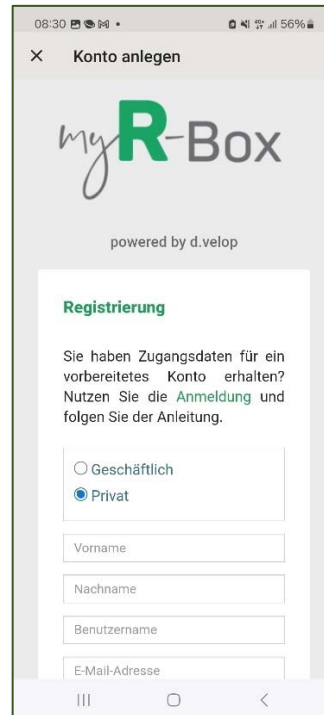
08:30 56%

× Konto anlegen

myR-Box

powered by d.velop

Registrierung

Sie haben Zugangsdaten für ein vorbereitetes Konto erhalten? Nutzen Sie die Anmeldung und folgen Sie der Anleitung.

Geschäftlich
Privat

Vorname

Nachname

Benutzername

E-Mail-Adresse